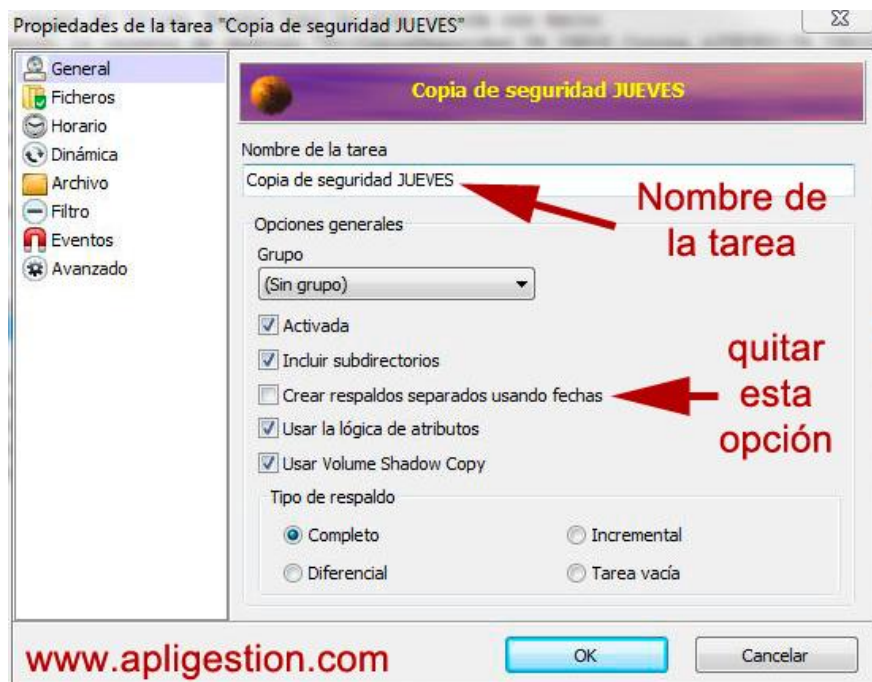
Propiedades de la tarea "Copia de seguridad JUEVES"

General
Ficheros
Horario
Dinámica
Archivo
Filtro
Eventos
Avanzado

Copia de seguridad JUEVES

Nombre de la tarea
Copia de seguridad JUEVES

Nombre de la tarea

Opciones generales
Grupo
(Sin grupo)
Activada
Incluir subdirectorios
Crear respaldos separados usando fechas
Usar la lógica de atributos
Usar Volume Shadow Copy

quitar esta opción

Tipo de respaldo
Completo
Incremental
Diferencial
Tarea vacía

www.apligestion.com

OK
Cancelar